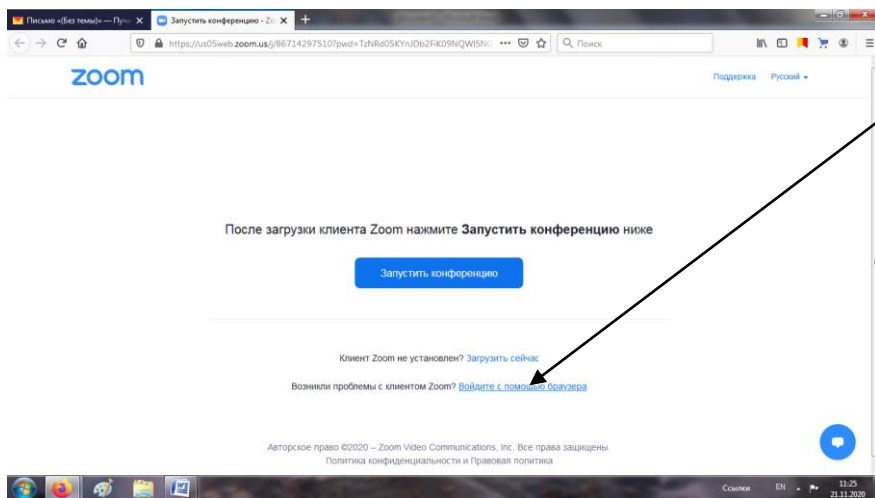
Письмо «(Без темы)» — Почт
Запустить конференцию - Zo
https://us05web.zoom.us/j/86714297510?pwd=TzNRd05KYnJDb2FiK09NQWI5N
Поиск

zoom
Поддержка Русский

После загрузки клиента Zoom нажмите **Запустить конференцию** ниже

Запустить конференцию

Клиент Zoom не установлен? Загрузить сейчас

Возникли проблемы с клиентом Zoom? Войдите с помощью браузера

Авторское право ©2020 – Zoom Video Communications, Inc. Все права защищены.
Политика конфиденциальности и Правовая политика

Ссылки EN 11:25 21.11.2020